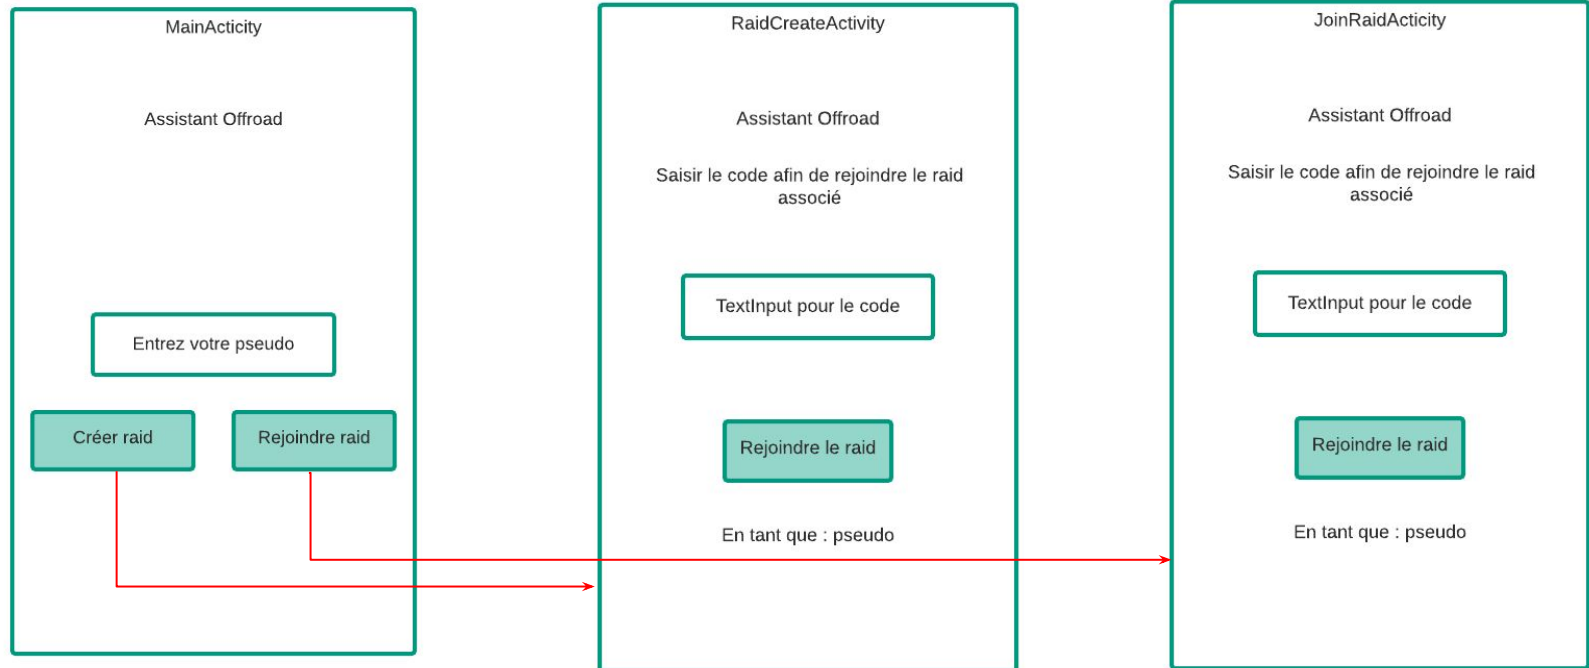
MainActicity

Assistant Offroad

Entrez votre pseudo

Créer raid

Rejoindre raid

RaidCreateActivity

Assistant Offroad

Saisir le code afin de rejoindre le raid associé

TextInput pour le code

Rejoindre le raid

En tant que : pseudo

JoinRaidActicity

Assistant Offroad

Saisir le code afin de rejoindre le raid associé

TextInput pour le code

Rejoindre le raid

En tant que : pseudo